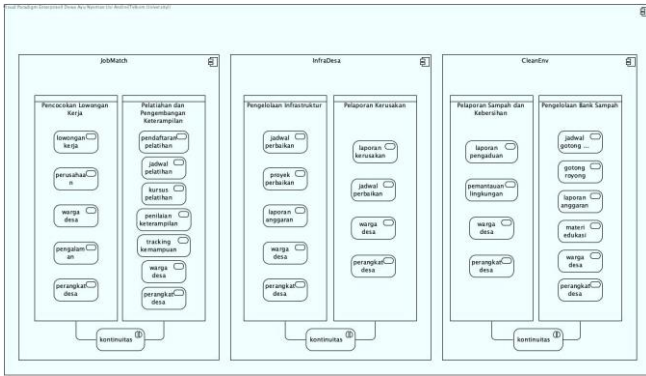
Visual Paradigm Enterprise (Desa Ayu Nyoman (Jr. Andivo/Telkom University))

JobMatch

Pencocokan Lowongan Kerja

lowongan kerja

perusahaan

warga desa

pengalaman

perangkat desa

Pelatihan dan Pengembangan Keterampilan

pendaftaran pelatihan

jadwal pelatihan

kursus pelatihan

penilaian keterampilan

tracking kemampuan

warga desa

perangkat desa

kontinuitas

InfraDesa

Pengelolaan Infrastruktur

jadwal perbaikan

proyek perbaikan

laporan anggaran

warga desa

perangkat desa

Pelaporan Kerusakan

laporan kerusakan

jadwal perbaikan

warga desa

perangkat desa

kontinuitas

CleanEnv

Pelaporan Sampah dan Kebersihan

laporan pengaduan

pemantauan lingkungan

warga desa

perangkat desa

Pengelolaan Bank Sampah

jadwal gotong ...

gotong royong

laporan anggaran

materi edukasi

warga desa

perangkat desa

kontinuitas